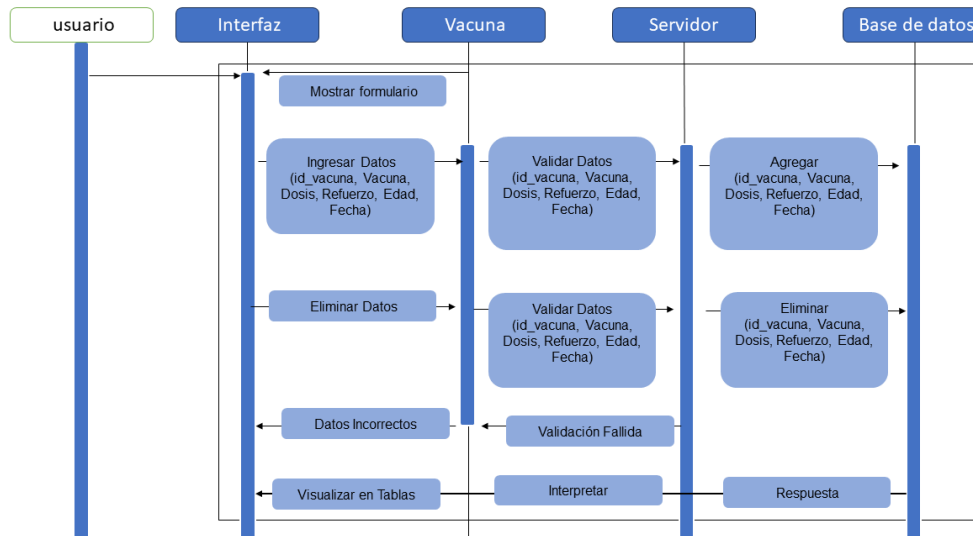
usuario

Interfaz

Vacuna

Servidor

Base de datos

Mostrar formulario

Ingresar Datos (id_vacuna, Vacuna, Dosis, Refuerzo, Edad, Fecha)

Validar Datos (id_vacuna, Vacuna, Dosis, Refuerzo, Edad, Fecha)

Agregar (id_vacuna, Vacuna, Dosis, Refuerzo, Edad, Fecha)

Eliminar Datos

Validar Datos (id_vacuna, Vacuna, Dosis, Refuerzo, Edad, Fecha)

Eliminar (id_vacuna, Vacuna, Dosis, Refuerzo, Edad, Fecha)

Datos Incorrectos

Validación Fallida

Visualizar en Tablas

Interpretar

Respuesta